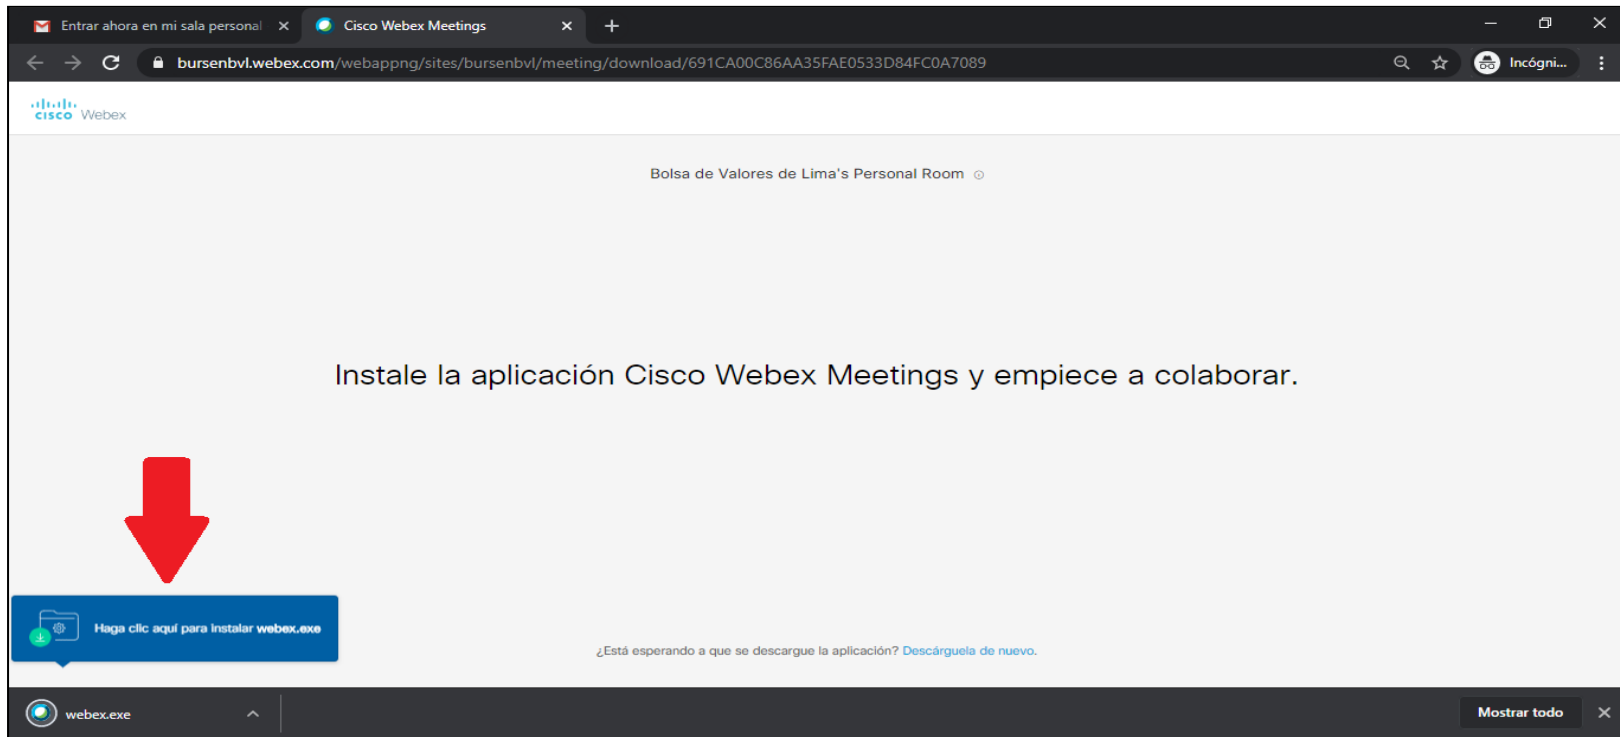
Entrar ahora en mi sala personal ×
Cisco Webex Meetings ×
+

bursenbvl.webex.com/webappng/sites/bursenbvl/meeting/download/691CA00C86AA35FAE0533D84FC0A7089

Incógni...

cisco Webex

Bolsa de Valores de Lima's Personal Room

Instale la aplicación Cisco Webex Meetings y empiece a colaborar.

Haga clic aquí para instalar webex.exe

¿Está esperando a que se descargue la aplicación? Descárguela de nuevo.

webex.exe

Mostrar todo